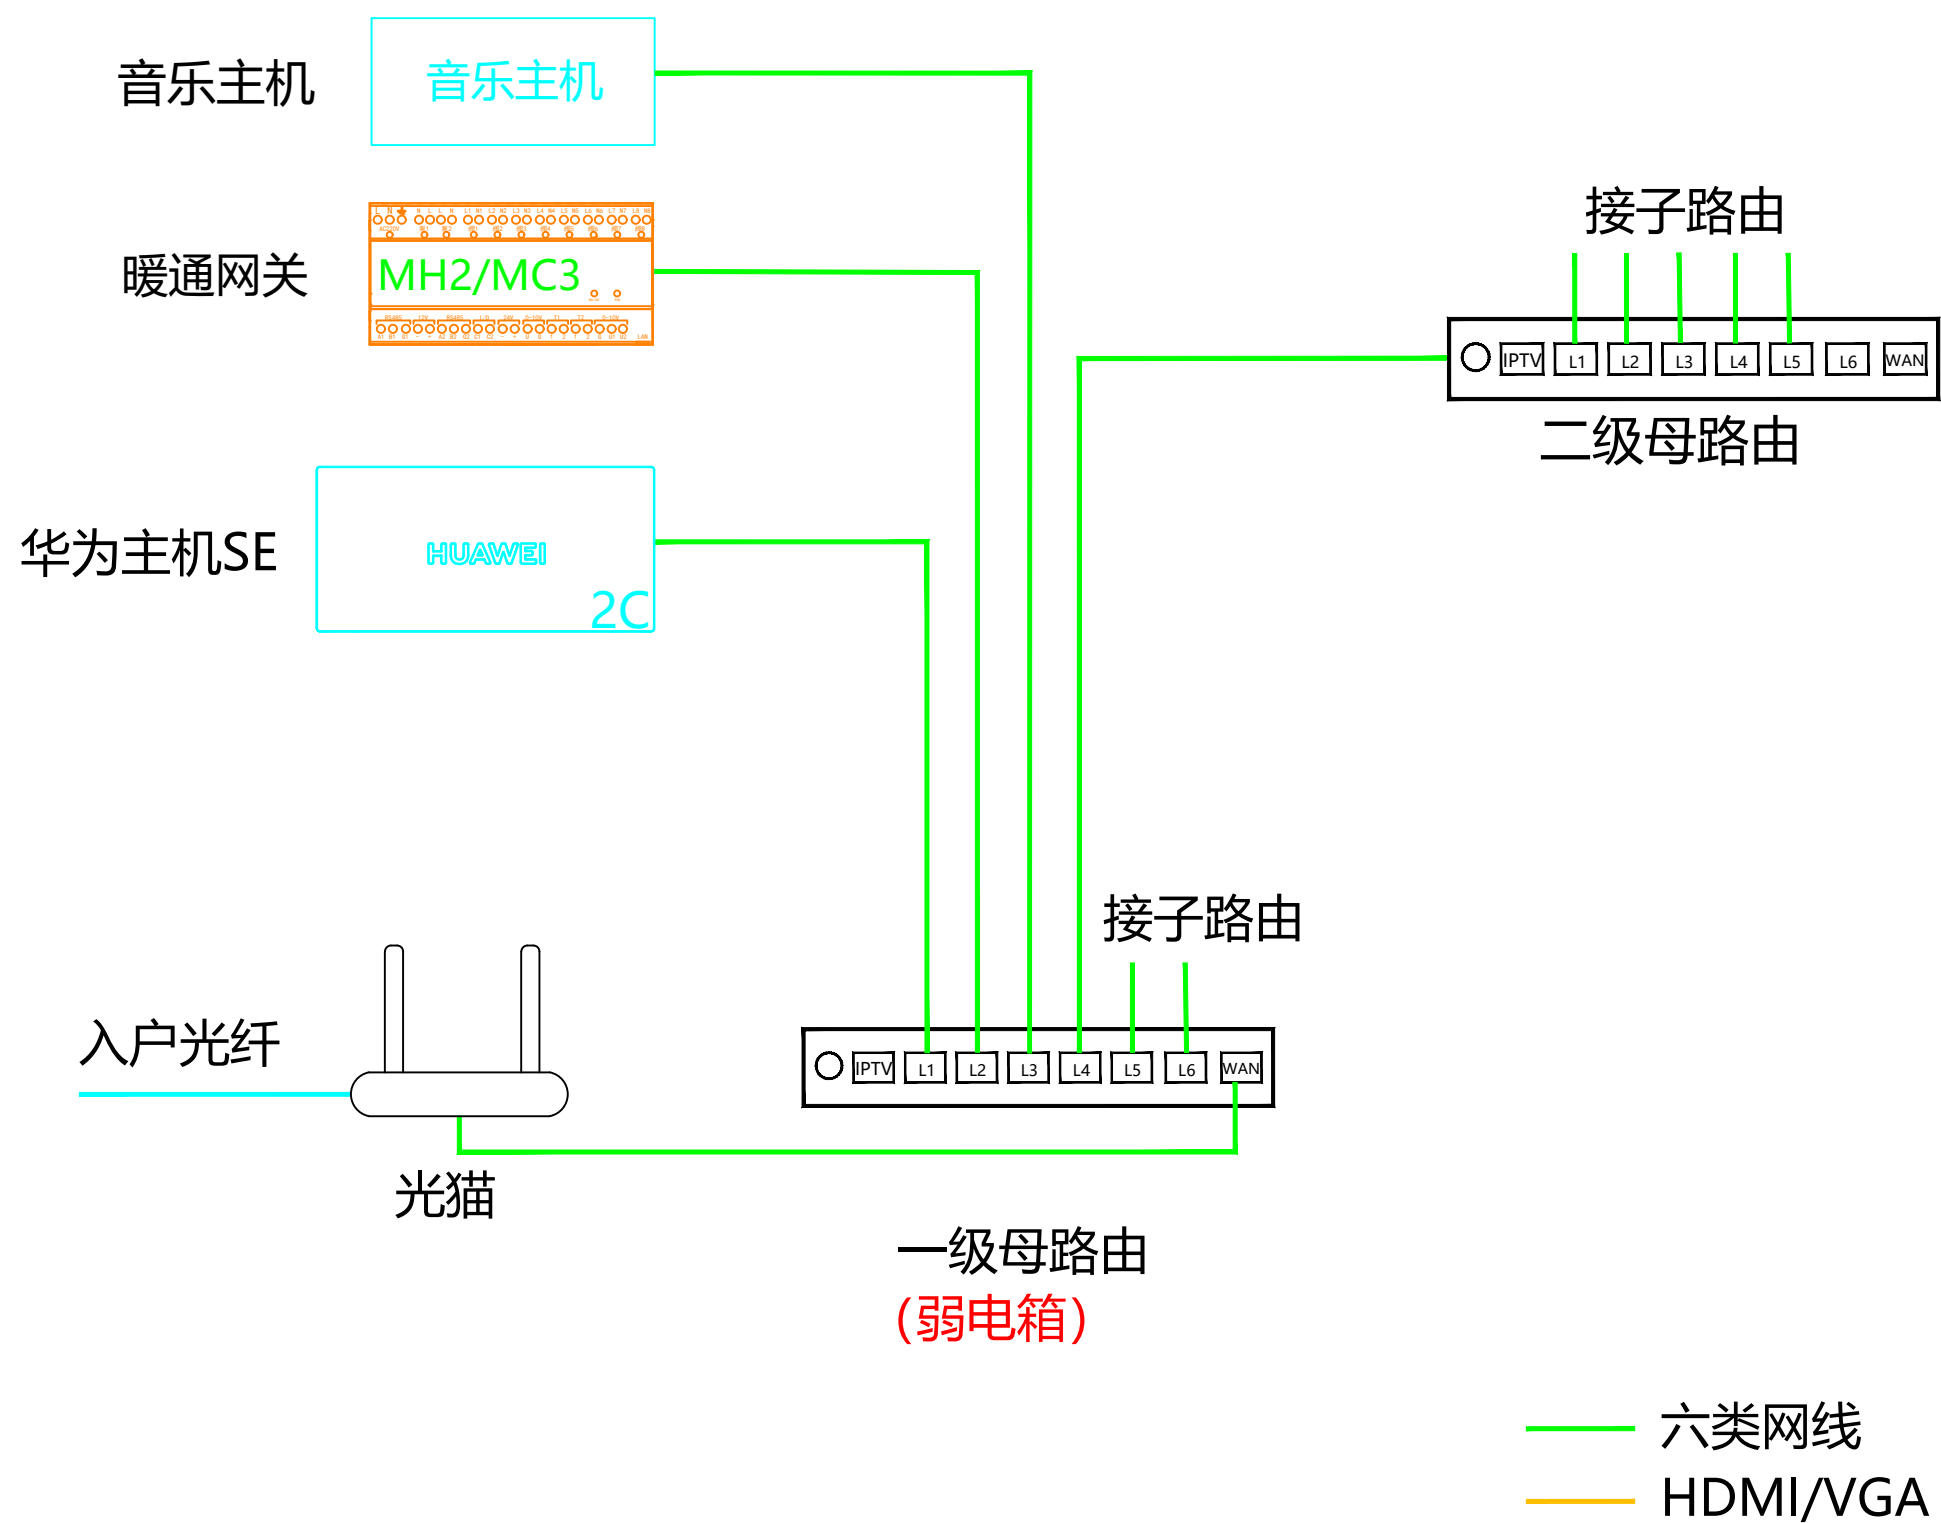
音乐主机

音乐主机

暖通网关

MH2/MC3

华为主机SE

HUAWEI

2C

接子路由

IPTV L1 L2 L3 L4 L5 L6 WAN

二级母路由

接子路由

入户光纤

IPTV L1 L2 L3 L4 L5 L6 WAN

光猫

一级母路由

(弱电箱)

六类网线

HDMI/VGA